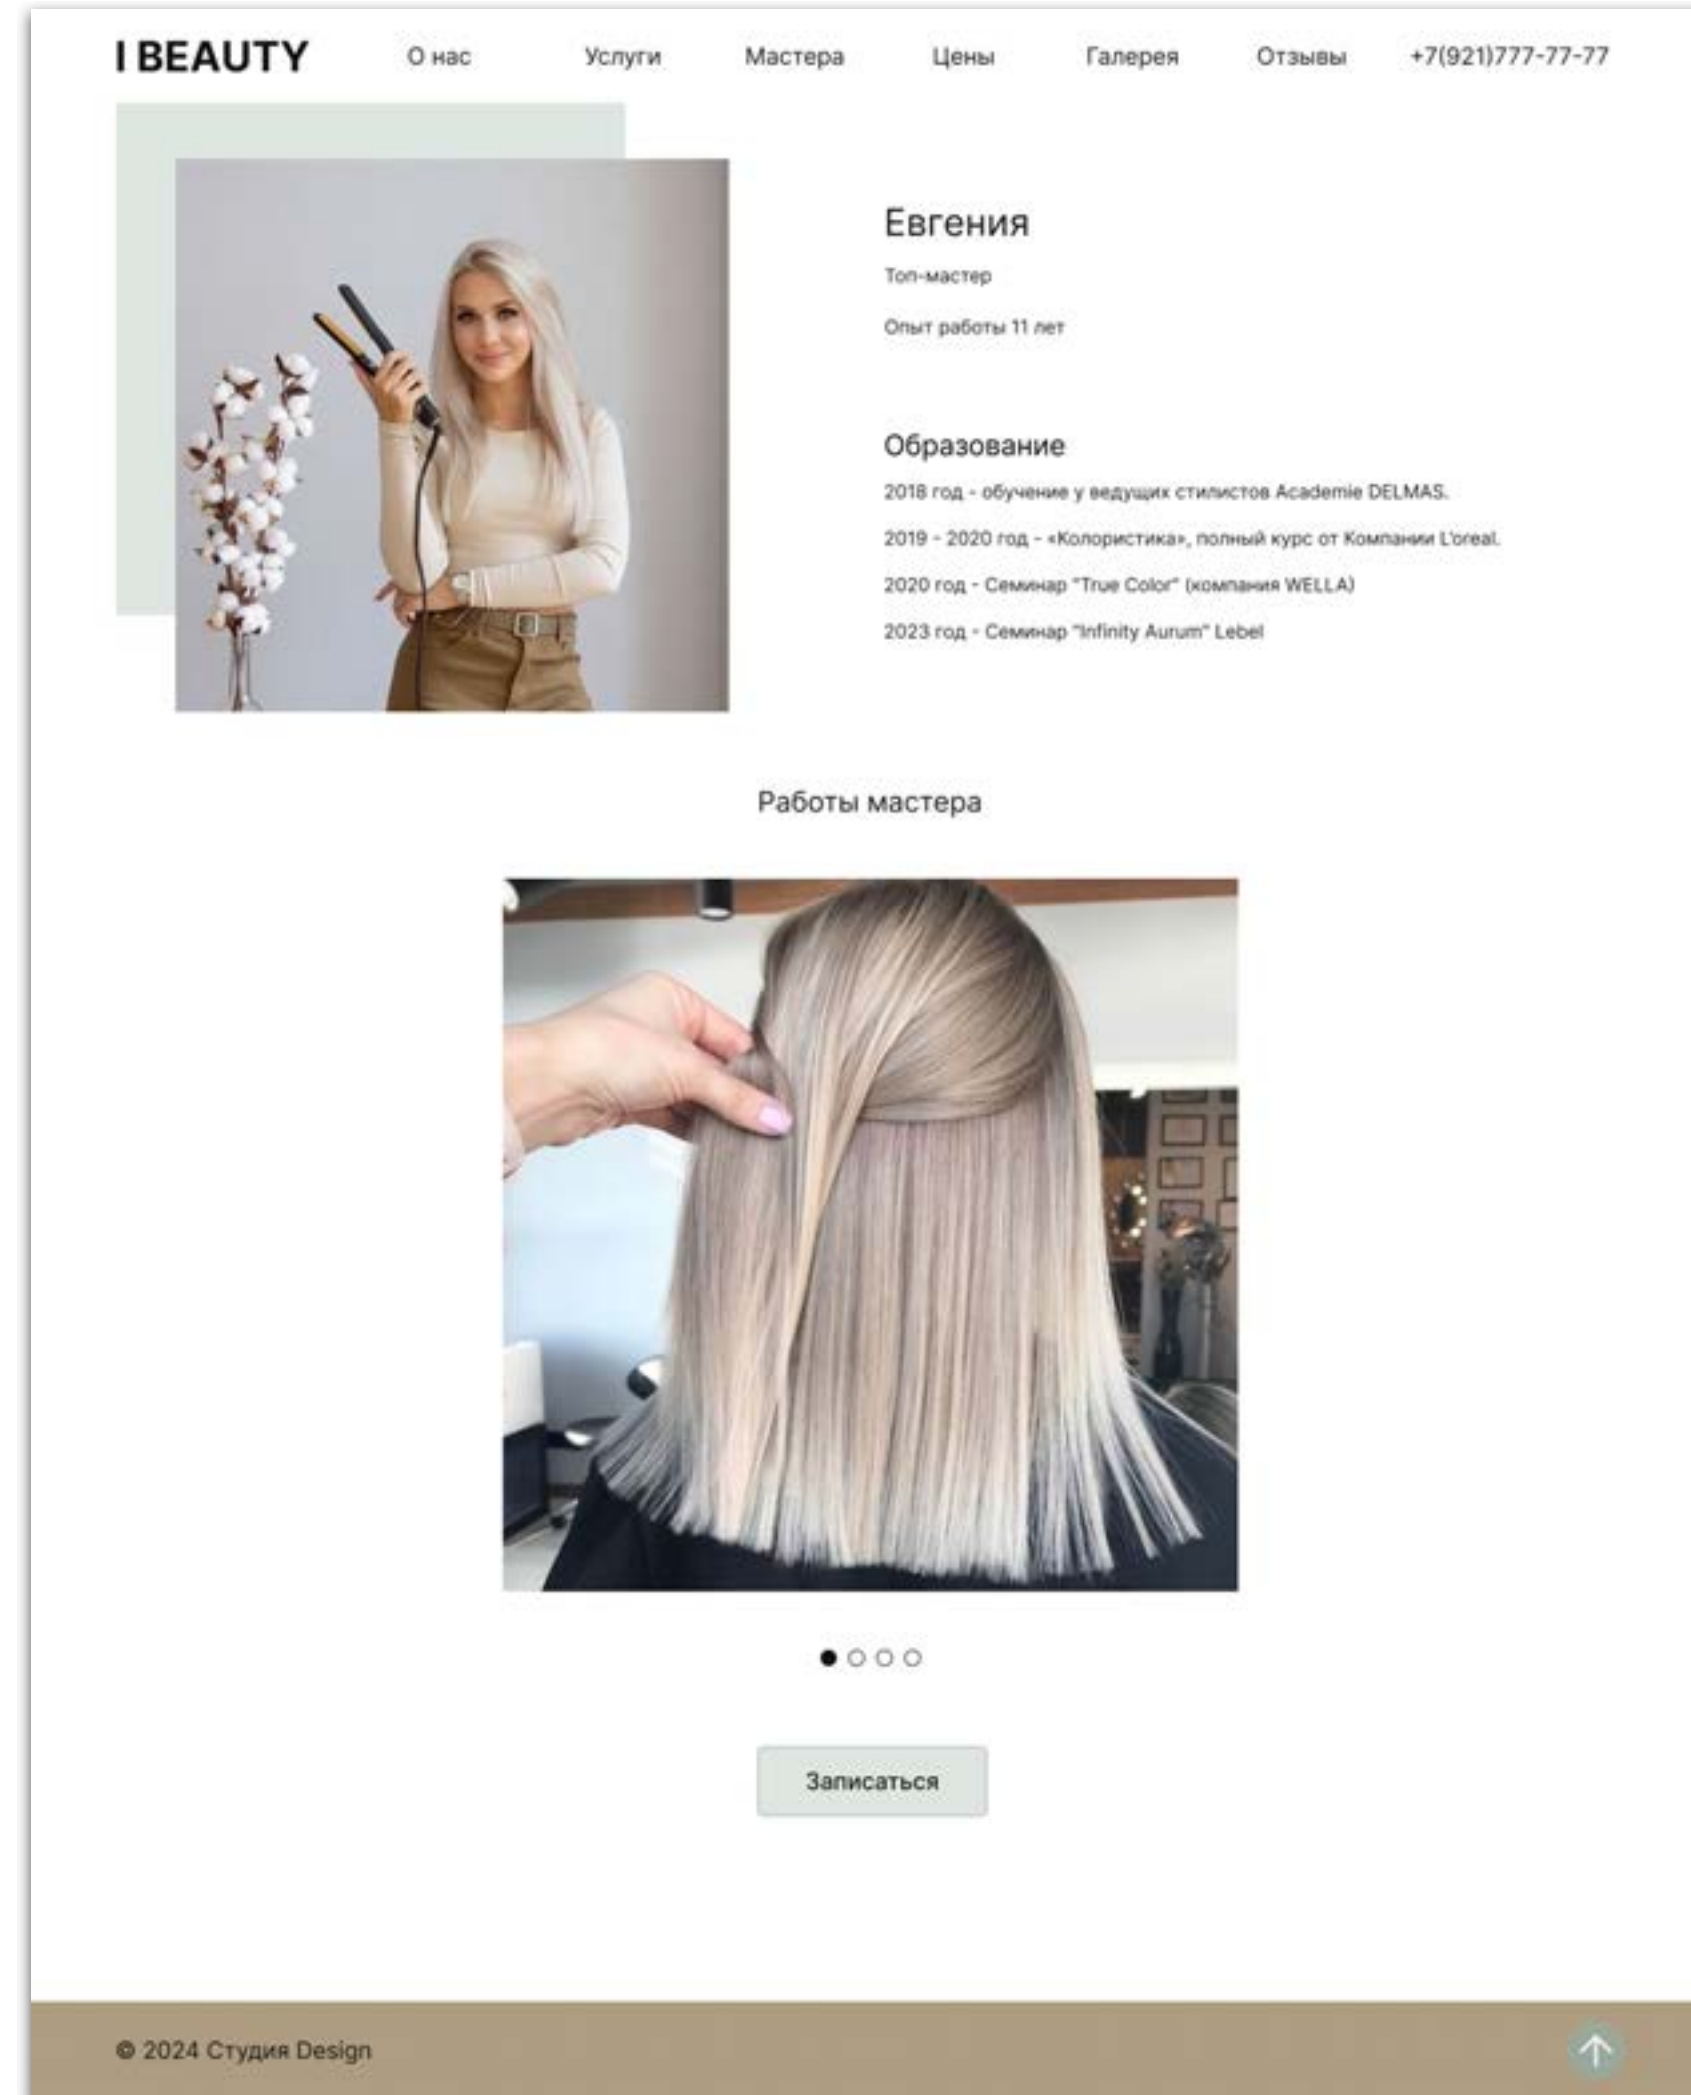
I BEAUTY О нас Услуги Мастера Цены Галерея Отзывы +7(921)777-77-77

Евгения

Топ-мастер

Опыт работы 11 лет

Образование

2018 год - обучение у ведущих стилистов Academie DELMAS.

2019 - 2020 год - «Колористика», полный курс от Компании L'oreal.

2020 год - Семинар "True Color" (компания WELLA)

2023 год - Семинар "Infinity Aurum" Lebel

Работы мастера

Записаться

© 2024 Студия Design